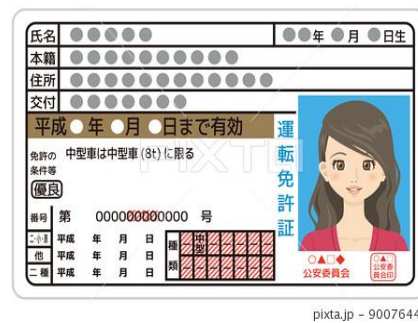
氏名 ●●●●● ●●年 ●月 ●日生
本籍 ●●●●●●●●●●
住所 ●●●●●●●●●●●●●●
交付 ●●●●●●●
平成●年●月●日まで有効
免許の条件等 中型車は中型車(8t)に限る
優良
番号 第 000000000000 号
二・小・原 平成 年 月 日
他 平成 年 月 日
二種 平成 年 月 日
種類 中型
運転免許証
○▲□◆ 公安委員会
○公安委員会印
pixta.jp - 9007644